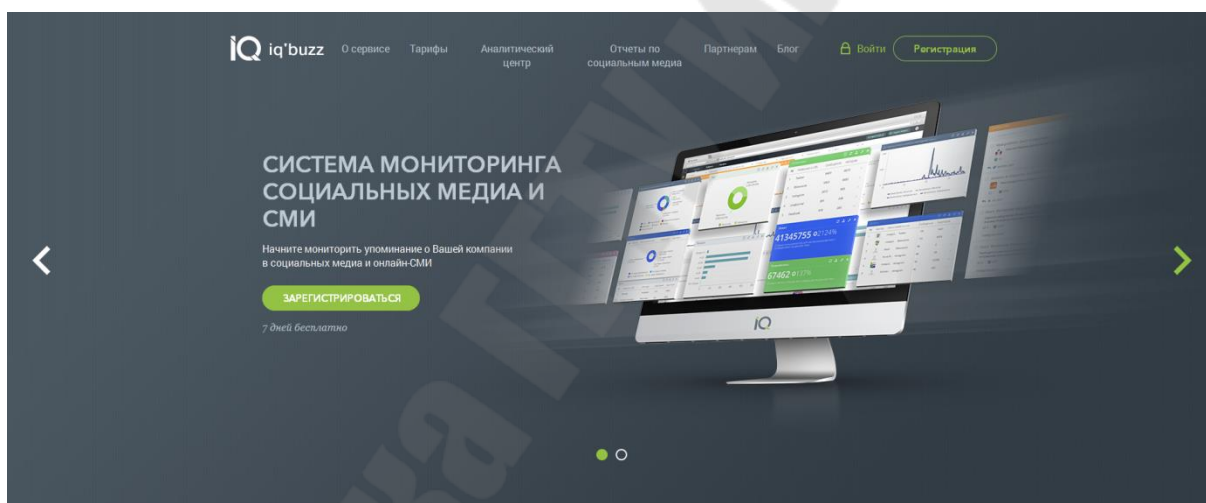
IQ iq*buzz О сервисе Тарифы Аналитический центр Отчеты по социальным медиа Партнерам Блог Войти Регистрация

СИСТЕМА МОНИТОРИНГА СОЦИАЛЬНЫХ МЕДИА И СМИ

Начните мониторить упоминание о Вашей компании в социальных медиа и онлайн-СМИ

ЗАРЕГИСТРИРОВАТЬСЯ

7 дней бесплатно

141345755

67462

IQ